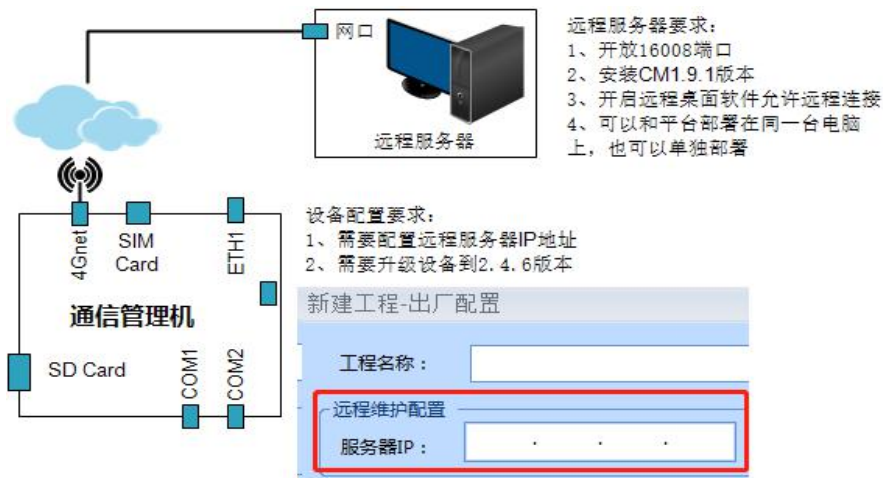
网口

远程服务器

远程服务器要求：
1、开放16008端口
2、安装CM1.9.1版本
3、开启远程桌面软件允许远程连接
4、可以和平台部署在同一台电脑上，也可以单独部署

4Gnet
SIM Card
ETH1
通信管理机
SD Card
COM1
COM2

设备配置要求：
1、需要配置远程服务器IP地址
2、需要升级设备到2.4.6版本

新建工程-出厂配置

工程名称：

远程维护配置

服务器IP：
. . .